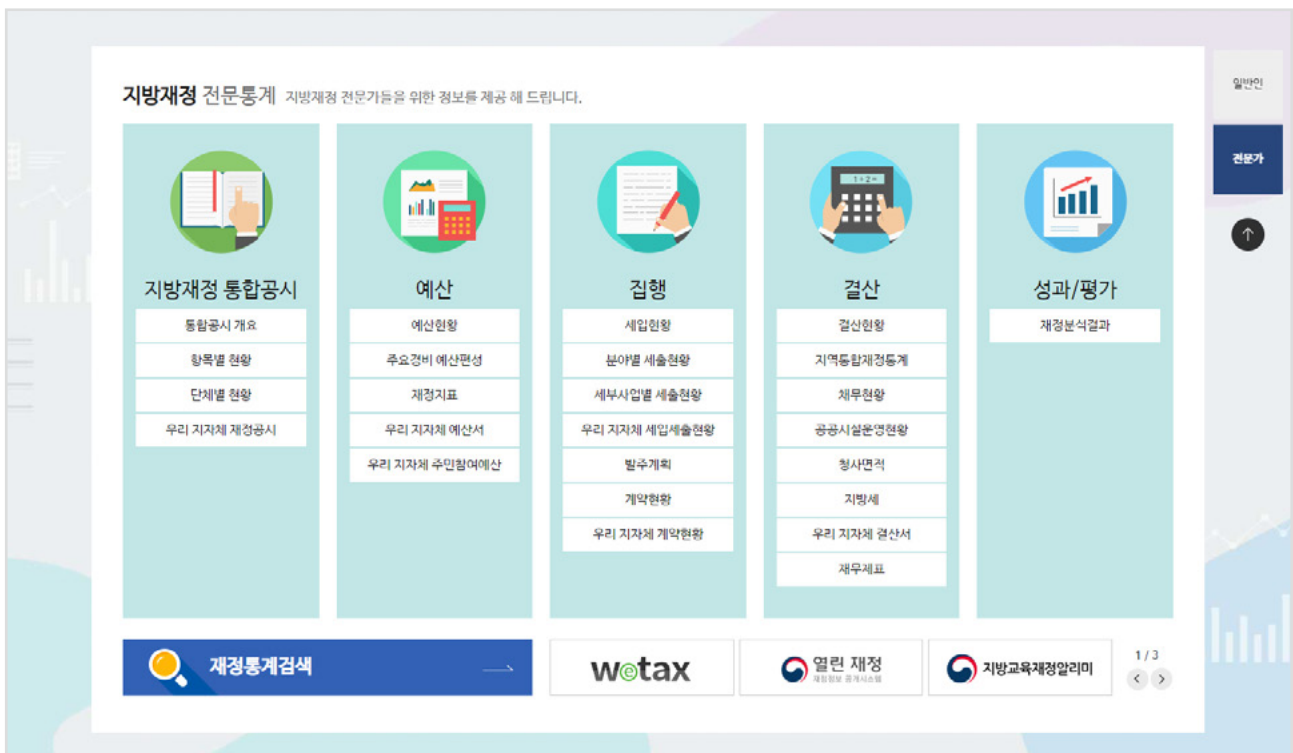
지방재정 전문통계 지방재정 전문가들을 위한 정보를 제공 해 드립니다.

일반인

전문가

지방재정 통합공시

통합공시 개요

항목별 현황

단체별 현황

우리 지자체 재정공시

예산

예산현황

주요경비 예산편성

재정지표

우리 지자체 예산서

우리 지자체 주민참여예산

집행

세입현황

분야별 세출현황

세부사업별 세출현황

우리 지자체 세입세출현황

발주계획

계약현황

우리 지자체 계약현황

결산

1+2=

결산현황

지역통합재정통계

채무현황

공공시설운영현황

청사면적

지방세

우리 지자체 결산서

재무제표

성과/평가

재정분석결과

재정통계검색

wetax

열린 재정
재정정보 공개시스템

지방교육재정알리미

1/3